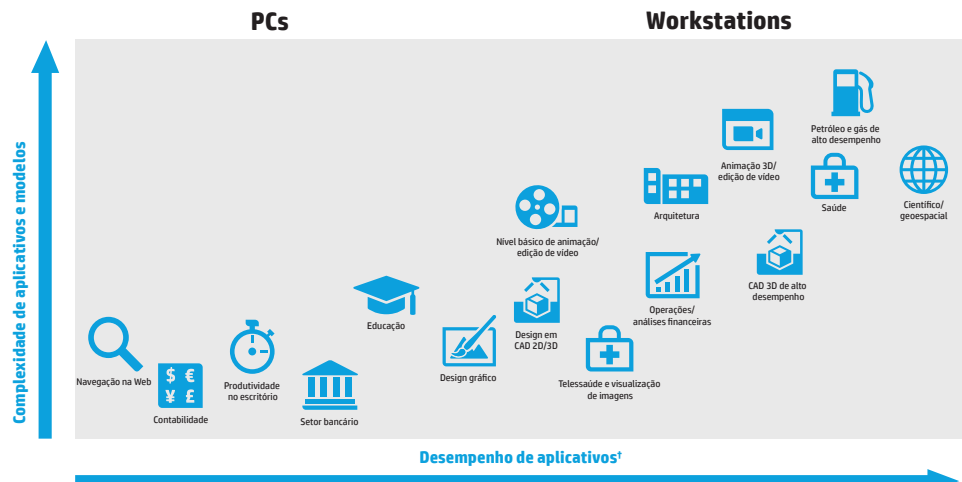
PCs

Workstations

Complexidade de aplicativos e modelos

Navegação na Web

$ €
¥ £

Contabilidade

Produtividade no escritório

Setor bancário

Educação

Design gráfico

Nível básico de animação/ edição de vídeo

Design em CAD 2D/3D

Telessaúde e visualização de imagens

Arquitetura

Operações/ análises financeiras

Animação 3D/ edição de vídeo

CAD 3D de alto desempenho

Petróleo e gás de alto desempenho

Saúde

Científico/ geoespacial

Desempenho de aplicativos†